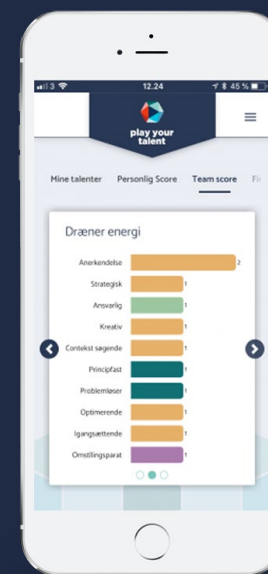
3 12.24 45 %

play your talent

Mine talenter Personlig Score Team score Fi

Dræner energi

| | |
|---|---|
| Anerkendelse | 2 |
| Strategisk | 1 |
| Ansvarlig | 1 |
| Kreativ | 1 |
| Contekst søgende | 1 |
| Principfast | 1 |
| Problemløser | 1 |
| Optimerende | 1 |
| Igangsættende | 1 |
| Omstillingsparat | 1 |